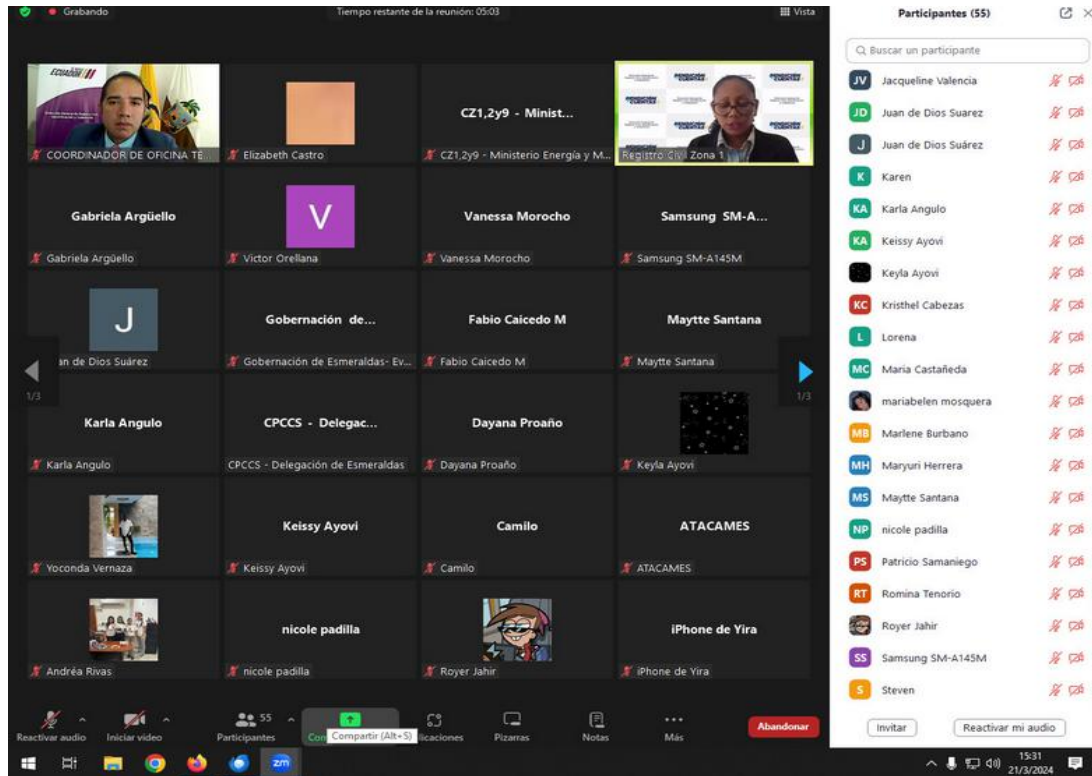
Grabando
Tiempo restante de la reunión: 05:03
Vista

Participantes (55)

Buscar un participante

ECUADOR

COORDINADOR DE OFICINA TÉ...
Elizabeth Castro
CZ1,2y9 - Minist...
CZ1,2y9 - Ministerio Energía y M...
Registro Civil Zona 1

Gabriela Argüello
Gabriela Argüello
V
Victor Orellana
Vanessa Morocho
Vanessa Morocho
Samsung SM-A...
Samsung SM-A145M

J
an de Dios Suárez
Gobernación de...
Gobernación de Esmeraldas- Ev...
Fabio Caicedo M
Fabio Caicedo M
Maytte Santana
Maytte Santana

1/3
1/3

Karla Angulo
Karla Angulo
CPCCS - Delegac...
CPCCS - Delegación de Esmeraldas
Dayana Proaño
Dayana Proaño
Keyla Ayovi

Yoconda Vernaza
Keissy Ayovi
Keissy Ayovi
Camilo
Camilo
ATACAMES
ATACAMES

Andréa Rivas
nicole padilla
nicole padilla
Royer Jahir
iPhone de Yira
iPhone de Yira

Reactivar audio
Iniciar video
55
Participantes
Compartir (Alt+S)
licaciones
Pizarras
Notas
Más
Abandonar

JV Jacqueline Valencia
JD Juan de Dios Suarez
J Juan de Dios Suárez
K Karen
KA Karla Angulo
KA Keissy Ayovi
Keyla Ayovi
KC Kristhel Cabezas
L Lorena
MC Maria Castañeda
mariabelen mosquera
MB Marlene Burbano
MH Maryuri Herrera
MS Maytte Santana
NP nicole padilla
PS Patricio Samaniego
RT Romina Tenorio
Royer Jahir
SS Samsung SM-A145M
S Steven

Invitar
Reactivar mi audio

15:31
21/3/2024